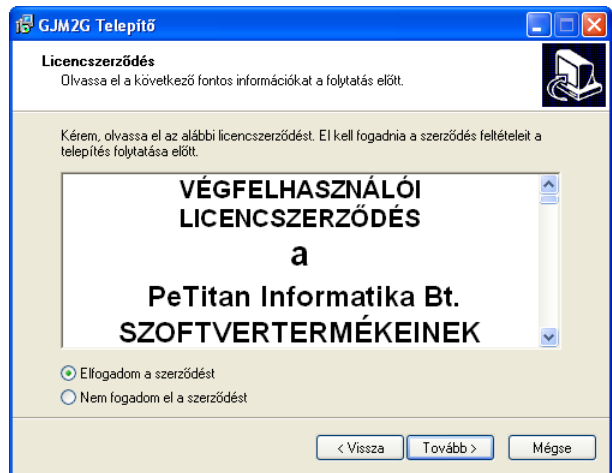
GJM2G Telepítő

Licencszerződés
Olvassa el a következő fontos információkat a folytatás előtt.

Kérem, olvassa el az alábbi licencszerződést. El kell fogadnia a szerződés feltételeit a telepítés folytatása előtt.

VÉGFELHASZNÁLÓI LICENCSZERZŐDÉS
a
PeTitan Informatika Bt.
SZOFTVERTERMÉKEINEK

Elfogadom a szerződést
Nem fogadom el a szerződést

< Vissza
Tovább >
Mégse